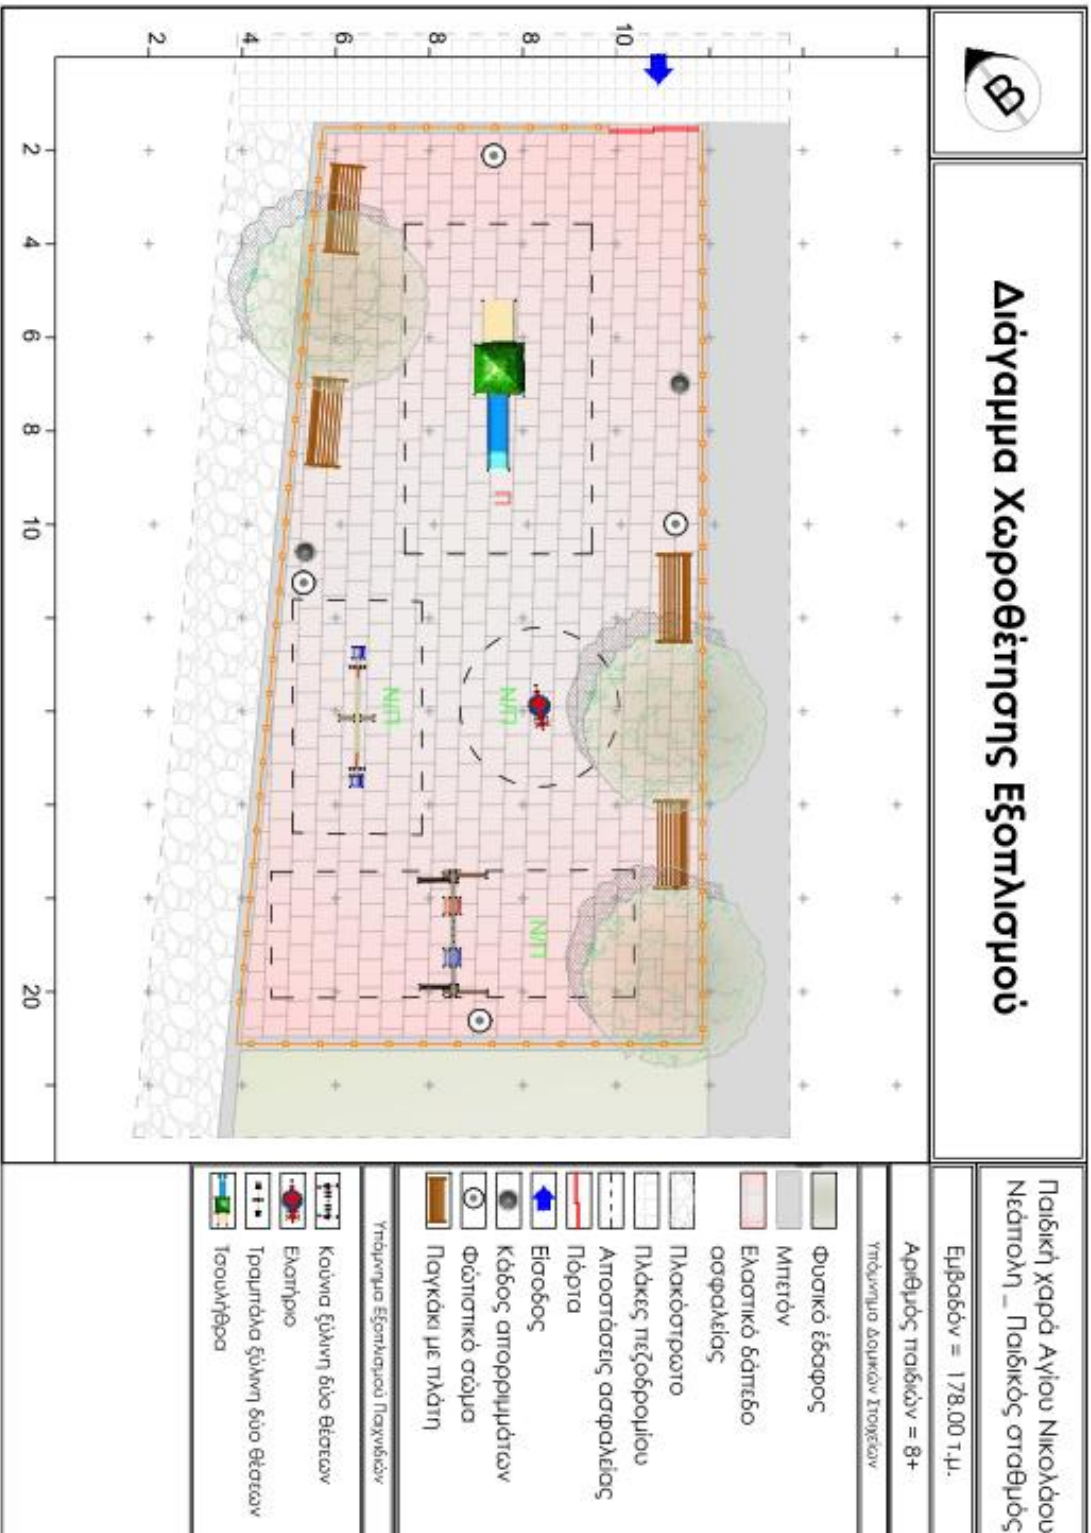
Διάγραμμα Χωροθέτησης Εξοπλισμού

Παιδική χαρά Αγίου Νικολάου Νεάπολη_ Παιδικός σταθμός

Εμβαδόν = 178.00 τ.μ.

Αριθμός παιδιών = 8+

Υπόμνημα Δομικών Στοιχείων

Φυσικό έδαφος
Μπετόν
Ελαστικό δάπεδο ασφαλείας
Πλακόστρωτο
Πλάκες πεζοδρομίου
Αποστάσεις ασφαλείας
Πόρτα
Είσοδος
Κάδος απορριμμάτων
Φωτιστικό σώμα
Παγκάκι με πλάτη

Υπόμνημα Εξοπλισμού Παιχνιδιών

Κούνια ξύλινη δύο θέσεων
Ελατήριο
Τραμπάλα ξύλινη δύο θέσεων
Τσουλήθρα

2
4
6
8
10
20

2
4
6
8
8
10

Π
ΝΠ
ΝΠ
ΝΠ